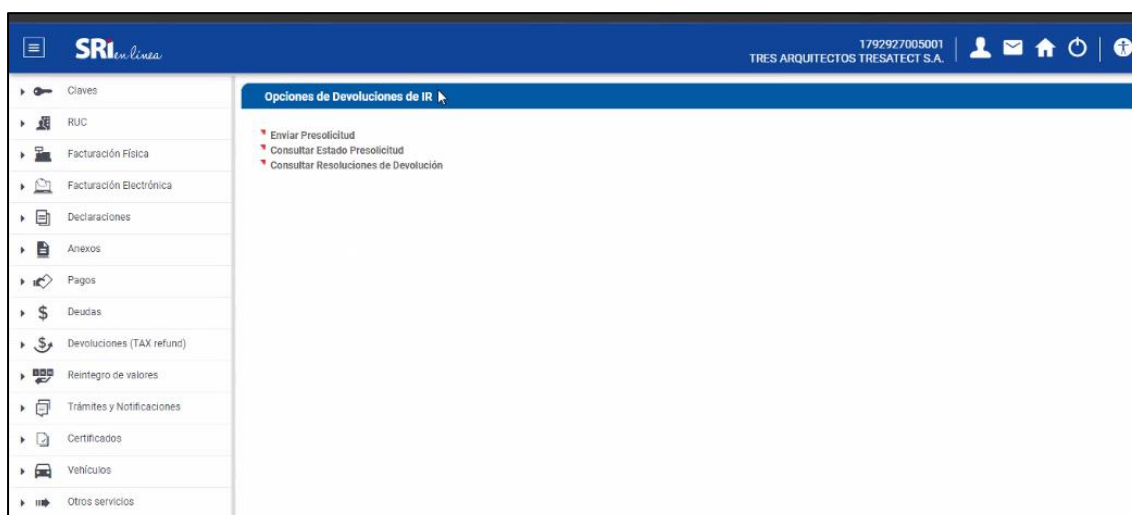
SRI en línea

1792927005001
TRES ARQUITECTOS TRESATECT S.A.

Claves
RUC
Facturación Física
Facturación Electrónica
Declaraciones
Anexos
Pagos
Deudas
Devoluciones (TAX refund)
Reintegro de valores
Trámites y Notificaciones
Certificados
Vehículos
Otros servicios

Opciones de Devoluciones de IR

Enviar Presolicitud
Consultar Estado Presolicitud
Consultar Resoluciones de Devolución